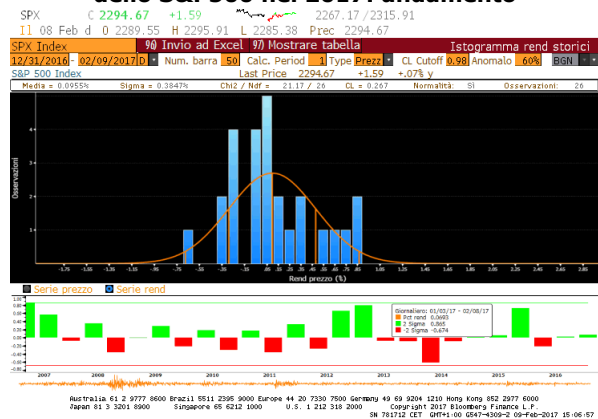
dello S&P 500 nel 2017 Andamento

SPX C 2294.67 +1.59 2267.17/2315.91
I1 08 Feb d O 2289.55 H 2295.91 L 2285.38 Prec 2294.67

SPX Index 90) Invio ad Excel 97) Mostrare tabella Istogramma rend storici
12/31/2016 - 02/09/2017 D Num. barra 50 Calc. Period 1 Type Prezz CL Cutoff 0.98 Anomalo 60% BGN
S&P 500 Index Last Price 2294.67 +1.59 +.07% y

Media = 0.0955% Sigma = 0.3847% Chi2 / Ndf = 21.17 / 26 CL = 0.267 Normalità: Sì Osservazioni: 26

Osservazioni

4
3
2
1
0

-1.75 -1.55 -1.35 -1.15 -.95 -.75 -.55 -.35 -.15 .05 .25 .45 .65 .85 1.05 1.25 1.45 1.65 1.85 2.05 2.25 2.45 2.65 2.85

Rend prezzo (%)

Serie prezzo Serie rend

Giornaliero: 01/03/17 - 02/08/17
Pct rend 0.0693
2 Sigma 0.865
2 Sigma -0.674

2007 2008 2009 2010 2011 2012 2013 2014 2015 2016

Australia 61 2 9777 8600 Brazil 5511 2395 9000 Europe 44 20 7330 7500 Germany 49 69 9204 1210 Hong Kong 852 2977 6000
Japan 81 3 3201 8900 Singapore 65 6212 1000 U.S. 1 212 318 2000 Copyright 2017 Bloomberg Finance L.P.
SN 781712 CET GMT+1:00 G547-4309-2 09-Feb-2017 15:06:57